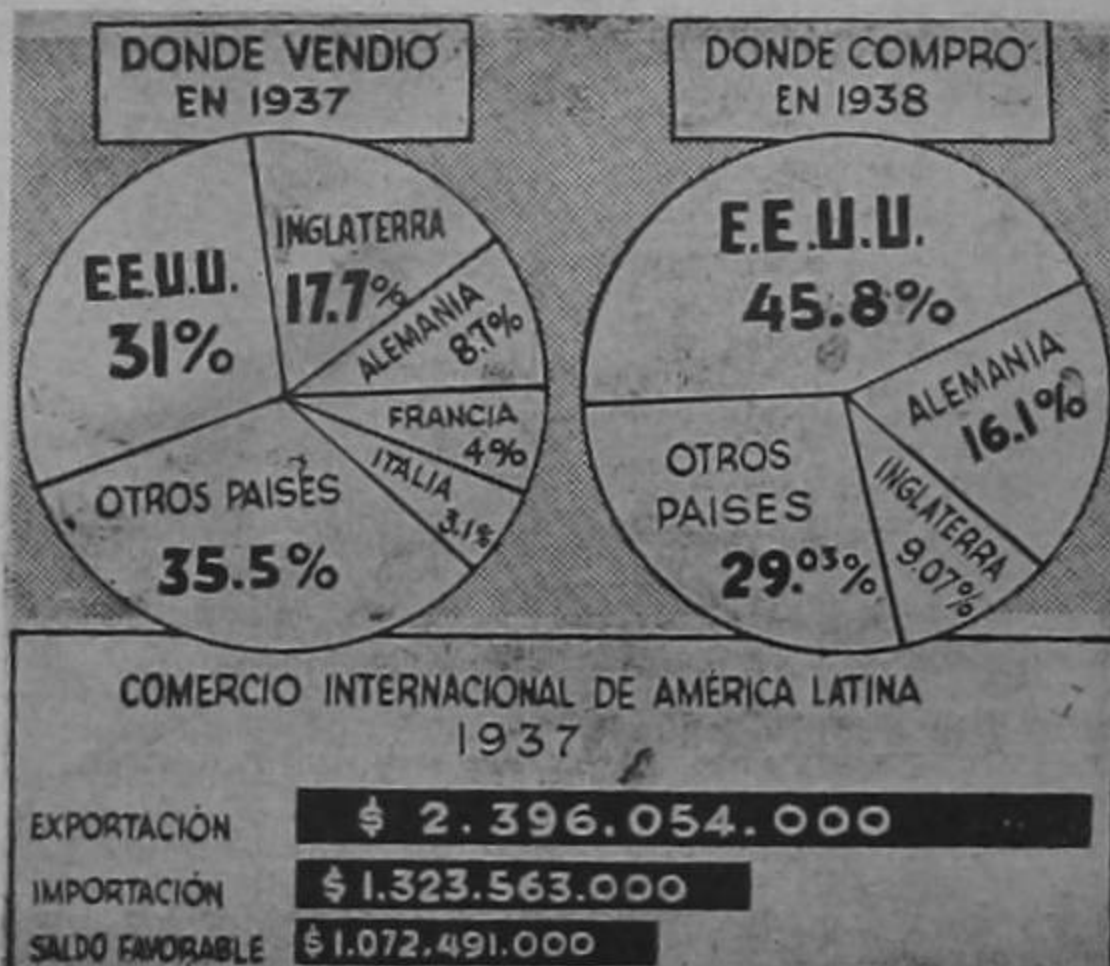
DONDE VENDIO EN 1937

E.E.U.U. 31%

INGLATERRA 17.7%

ALEMANIA 8.7%

FRANCIA 4%

ITALIA 3.1%

OTROS PAISES 35.5%

DONDE COMPRO EN 1938

E.E.U.U. 45.8%

ALEMANIA 16.1%

INGLATERRA 9.07%

OTROS PAISES 29.03%

COMERCIO INTERNACIONAL DE AMÉRICA LATINA 1937

EXPORTACIÓN $ 2.396.054.000

IMPORTACIÓN $ 1.323.563.000

SALDO FAVORABLE $ 1.072.491.000